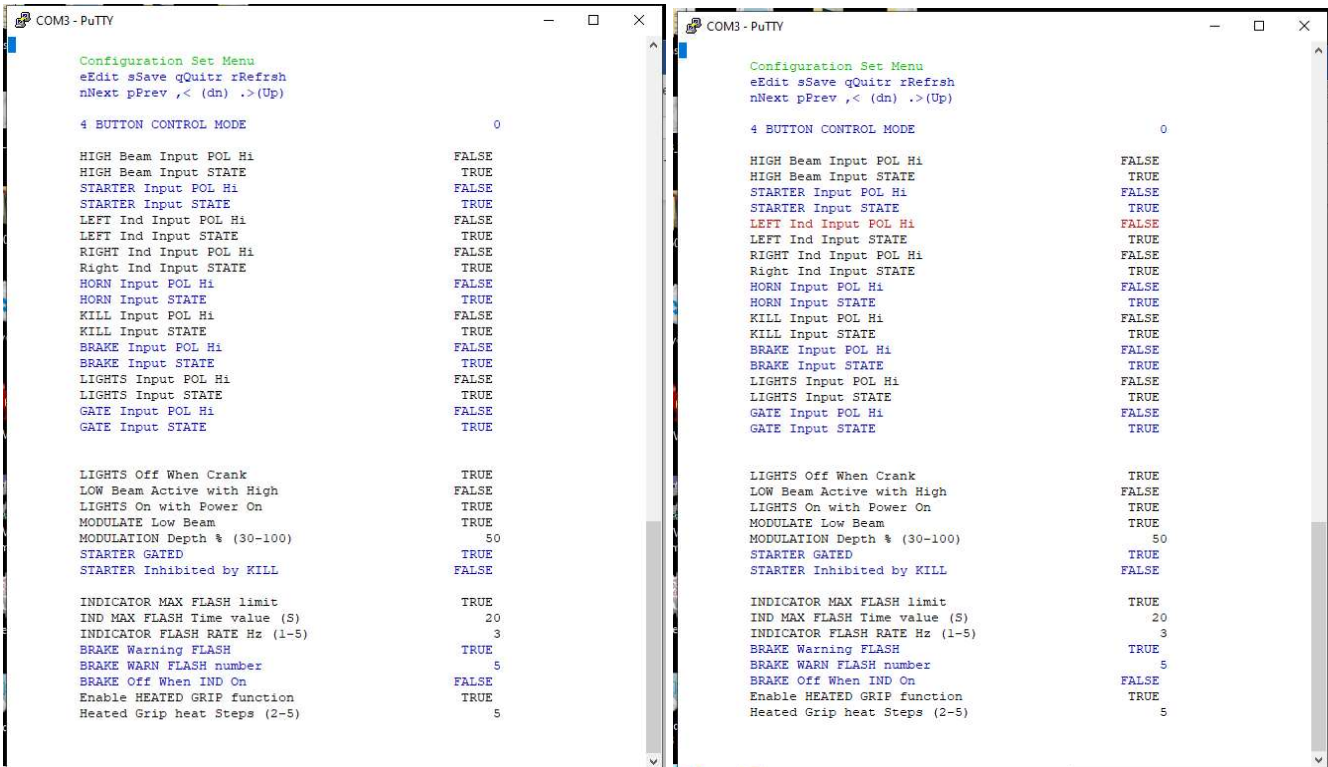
COM3 - PuTTY

Configuration Set Menu
eEdit sSave qQuitr rRefrsh
nNext pPrev ,< (dn) .>(Up)

4 BUTTON CONTROL MODE 0

HIGH Beam Input POL Hi FALSE
HIGH Beam Input STATE TRUE
STARTER Input POL Hi FALSE
STARTER Input STATE TRUE
LEFT Ind Input POL Hi FALSE
LEFT Ind Input STATE TRUE
RIGHT Ind Input POL Hi FALSE
Right Ind Input STATE TRUE
HORN Input POL Hi FALSE
HORN Input STATE TRUE
KILL Input POL Hi FALSE
KILL Input STATE TRUE
BRAKE Input POL Hi FALSE
BRAKE Input STATE TRUE
LIGHTS Input POL Hi FALSE
LIGHTS Input STATE TRUE
GATE Input POL Hi FALSE
GATE Input STATE TRUE

LIGHTS Off When Crank TRUE
LOW Beam Active with High FALSE
LIGHTS On with Power On TRUE
MODULATE Low Beam TRUE
MODULATION Depth % (30-100) 50
STARTER GATED TRUE
STARTER Inhibited by KILL FALSE

INDICATOR MAX FLASH limit TRUE
IND MAX FLASH Time value (S) 20
INDICATOR FLASH RATE Hz (1-5) 3
BRAKE Warning FLASH TRUE
BRAKE WARN FLASH number 5
BRAKE Off When IND On FALSE
Enable HEATED GRIP function TRUE
Heated Grip heat Steps (2-5) 5

COM3 - PuTTY

Configuration Set Menu
eEdit sSave qQuitr rRefrsh
nNext pPrev ,< (dn) .>(Up)

4 BUTTON CONTROL MODE 0

HIGH Beam Input POL Hi FALSE
HIGH Beam Input STATE TRUE
STARTER Input POL Hi FALSE
STARTER Input STATE TRUE
LEFT Ind Input POL Hi FALSE
LEFT Ind Input STATE TRUE
RIGHT Ind Input POL Hi FALSE
Right Ind Input STATE TRUE
HORN Input POL Hi FALSE
HORN Input STATE TRUE
KILL Input POL Hi FALSE
KILL Input STATE TRUE
BRAKE Input POL Hi FALSE
BRAKE Input STATE TRUE
LIGHTS Input POL Hi FALSE
LIGHTS Input STATE TRUE
GATE Input POL Hi FALSE
GATE Input STATE TRUE

LIGHTS Off When Crank TRUE
LOW Beam Active with High FALSE
LIGHTS On with Power On TRUE
MODULATE Low Beam TRUE
MODULATION Depth % (30-100) 50
STARTER GATED TRUE
STARTER Inhibited by KILL FALSE

INDICATOR MAX FLASH limit TRUE
IND MAX FLASH Time value (S) 20
INDICATOR FLASH RATE Hz (1-5) 3
BRAKE Warning FLASH TRUE
BRAKE WARN FLASH number 5
BRAKE Off When IND On FALSE
Enable HEATED GRIP function TRUE
Heated Grip heat Steps (2-5) 5